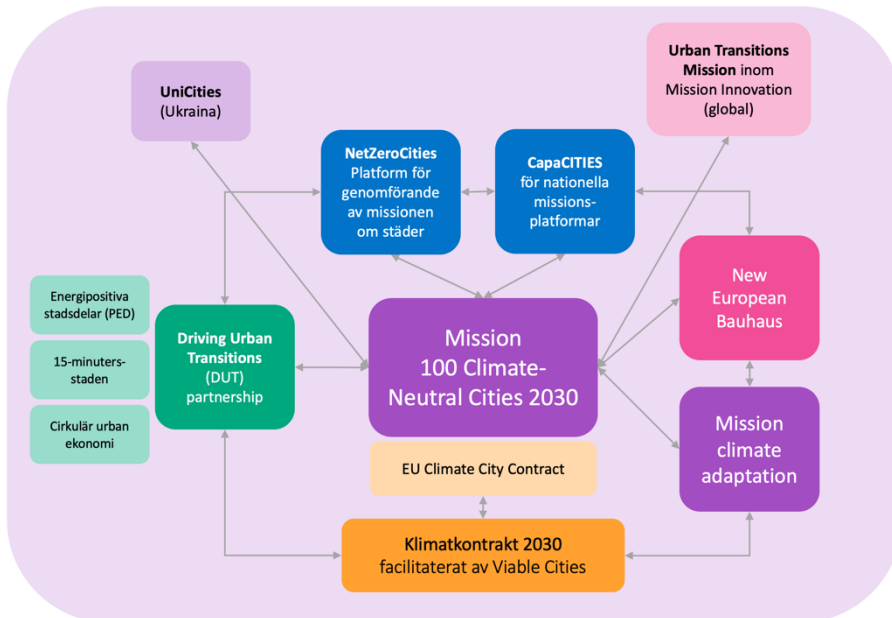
UniCities
(Ukraina)

Urban Transitions Mission inom Mission Innovation (global)

NetZeroCities
Platform för genomförande av missionen om städer

CapaCITIES
för nationella missions-platformar

Energipositiva stadsdelar (PED)

15-minuters-staden

Cirkulär urban ekonomi

Driving Urban Transitions (DUT) partnership

Mission
100 Climate-Neutral Cities 2030

New European Bauhaus

Mission climate adaptation

EU Climate City Contract

Klimatkontrakt 2030
facilitaterat av Viable Cities